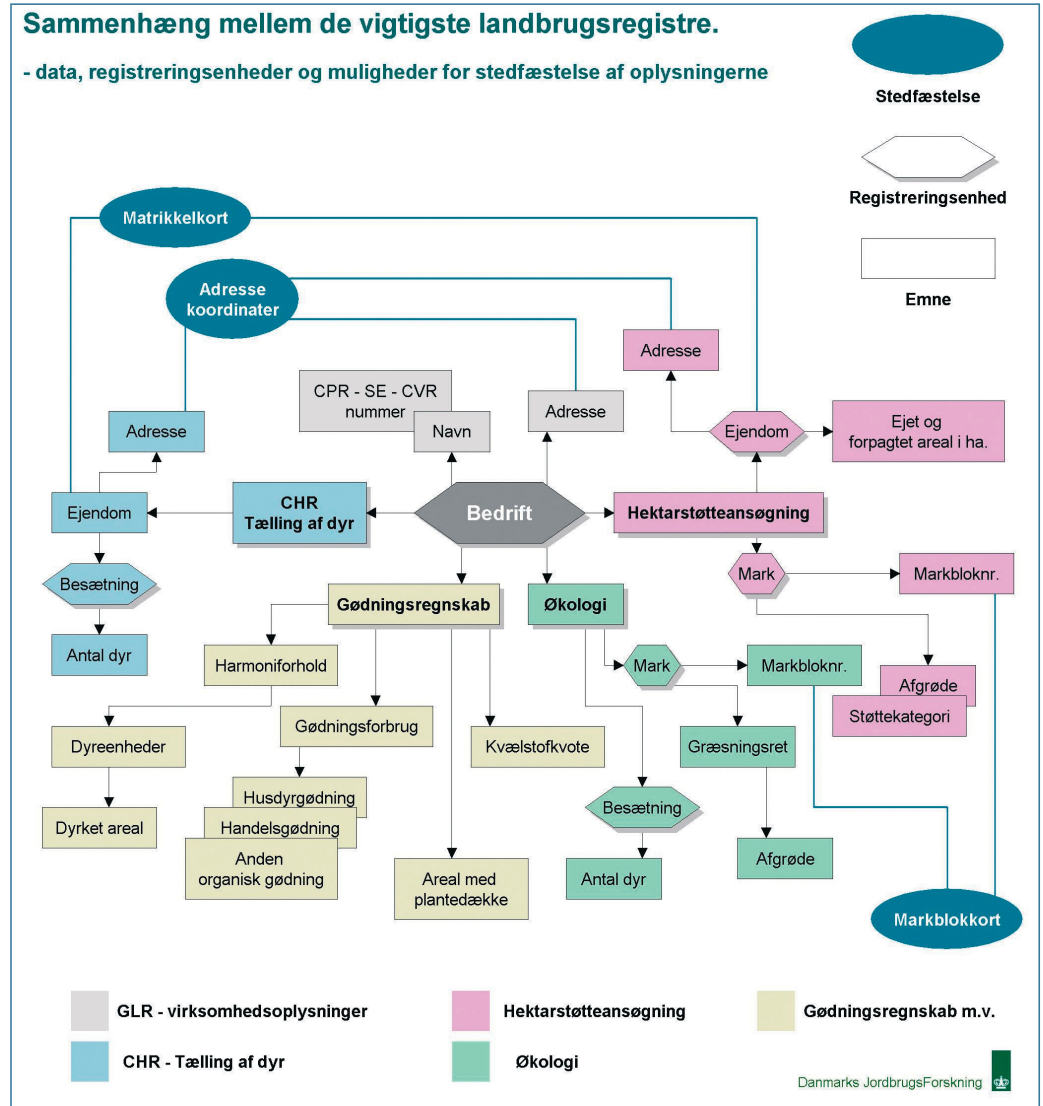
Sammenhæng mellem de vigtigste landbrugsregistre.

- data, registreringsenheder og muligheder for stedfæstelse af oplysningerne

Stedfæstelse

Registreringsenhed

Emne

Matrikelkort

Adresse koordinater

Adresse

CPR - SE - CVR nummer

Navn

Adresse

Adresse

Ejendom

Ejet og forpagtet areal i ha.

Ejendom

CHR Tælling af dyr

Bedrift

Hektarstøtteansøgning

Besætning

Antal dyr

Gødningsregnskab

Økologi

Mark

Markbloknr.

Harmoniforhold

Mark

Markbloknr.

Afgrøde

Støttekategori

Dyreenheder

Gødningsforbrug

Kvælstofkvote

Græsningsret

Dyrket areal

Husdyrgødning

Handelsgødning

Anden organisk gødning

Besætning

Antal dyr

Afgrøde

Areal med plantedække

Markblokkort

GLR - virksomhedsoplysninger

Hektarstøtteansøgning

Gødningsregnskab m.v.

CHR - Tælling af dyr

Økologi

Danmarks JordbrugsForskning